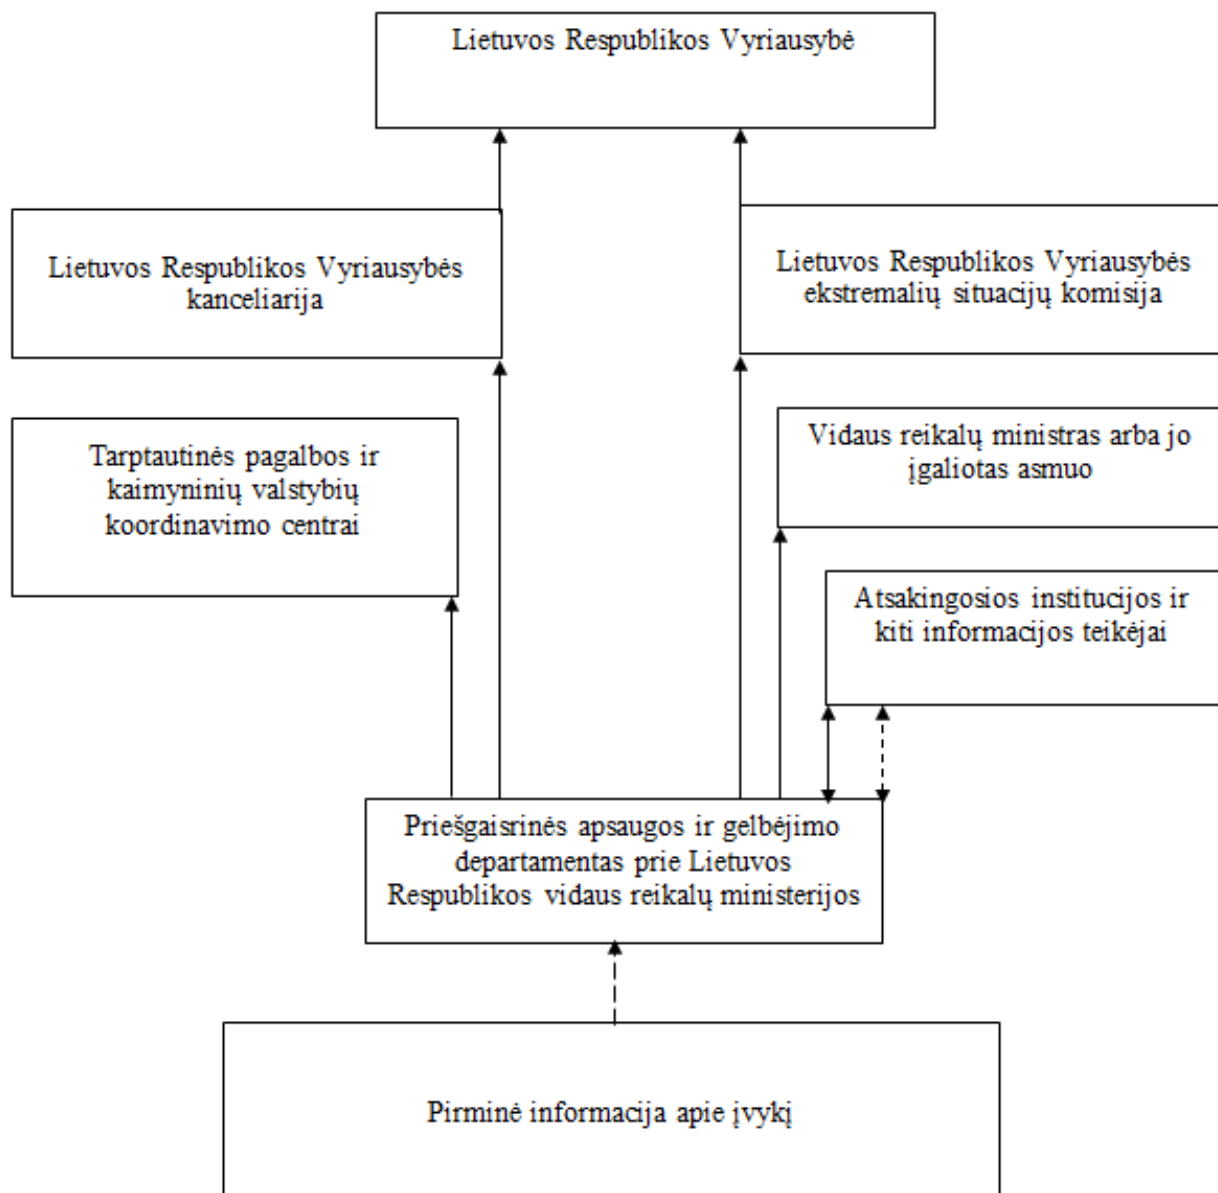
Lietuvos Respublikos Vyriausybė

Lietuvos Respublikos Vyriausybės kanceliarija

Lietuvos Respublikos Vyriausybės ekstremalių situacijų komisija

Tarptautinės pagalbos ir kaimyninių valstybių koordinavimo centrai

Vidaus reikalų ministras arba jo įgaliotas asmuo

Atsakingosios institucijos ir kiti informacijos teikėjai

Priešgaisrinės apsaugos ir gelbėjimo departamentas prie Lietuvos Respublikos vidaus reikalų ministerijos

Pirminė informacija apie įvykį